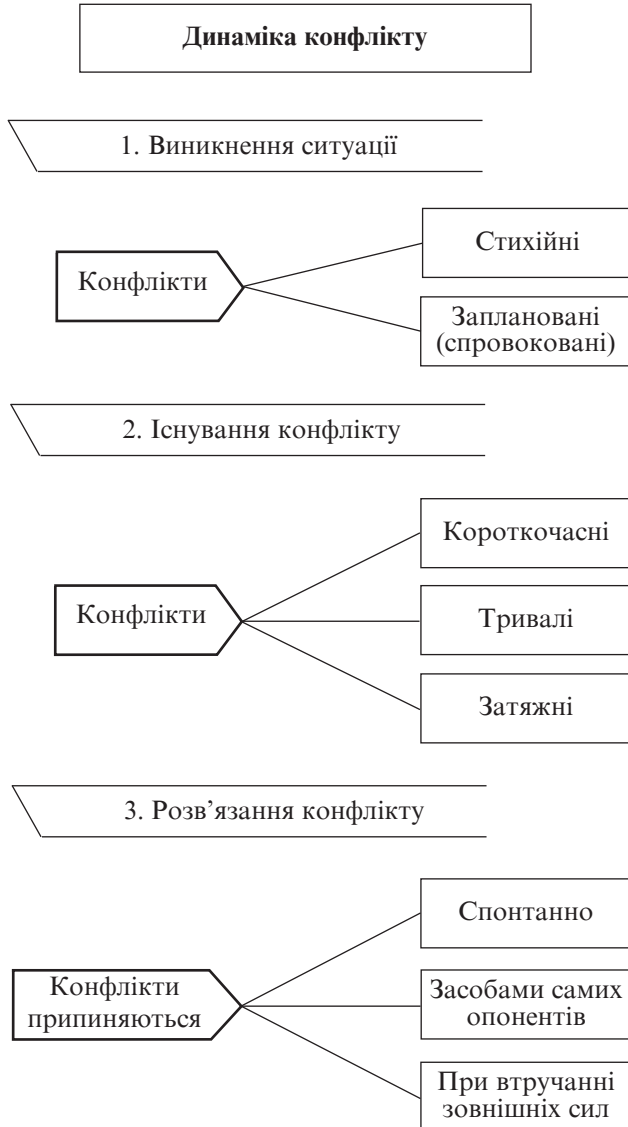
Динаміка конфлікту

1. Виникнення ситуації

Конфлікти

Стихійні

Заплановані (спровоковані)

2. Існування конфлікту

Конфлікти

Короткочасні

Тривалі

Затяжні

3. Розв'язання конфлікту

Конфлікти припиняються

Спонтанно

Засобами самих опонентів

При втручанні зовнішніх сил